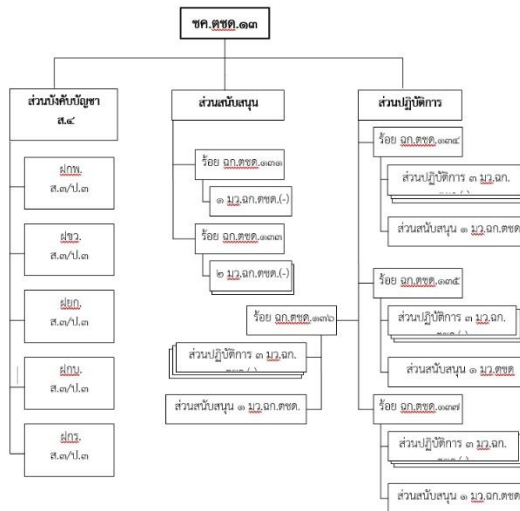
ชค.ตชด.๑๓

ส่วนบังคับบัญชา ส.๔

ฝกพ. ส.๓/ป.๓

ฝขว. ส.๓/ป.๓

ฝยก. ส.๓/ป.๓

ฝกบ. ส.๓/ป.๓

ฝกร. ส.๓/ป.๓

ส่วนสนับสนุน

ร้อย ฉก.ตชด.๑๓๑

๑ มว.ฉก.ตชด.(-)

ร้อย ฉก.ตชด.๑๓๓

๒ มว.ฉก.ตชด.(-)

ร้อย ฉก.ตชด.๑๓๒

ส่วนปฏิบัติการ ๓ มว.ฉก. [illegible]

ส่วนสนับสนุน ๑ มว.ฉก.ตชด.

ส่วนปฏิบัติการ

ร้อย ฉก.ตชด.๑๓๔

ส่วนปฏิบัติการ ๓ มว.ฉก. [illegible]

ส่วนสนับสนุน ๑ มว.ฉก.ตชด

ร้อย ฉก.ตชด.๑๓๕

ส่วนปฏิบัติการ ๓ มว.ฉก. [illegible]

ส่วนสนับสนุน ๑ มว.ตชด

ร้อย ฉก.ตชด.๑๓๗

ส่วนปฏิบัติการ ๓ มว.ฉก. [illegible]

ส่วนสนับสนุน ๑ มว.ฉก.ตชด